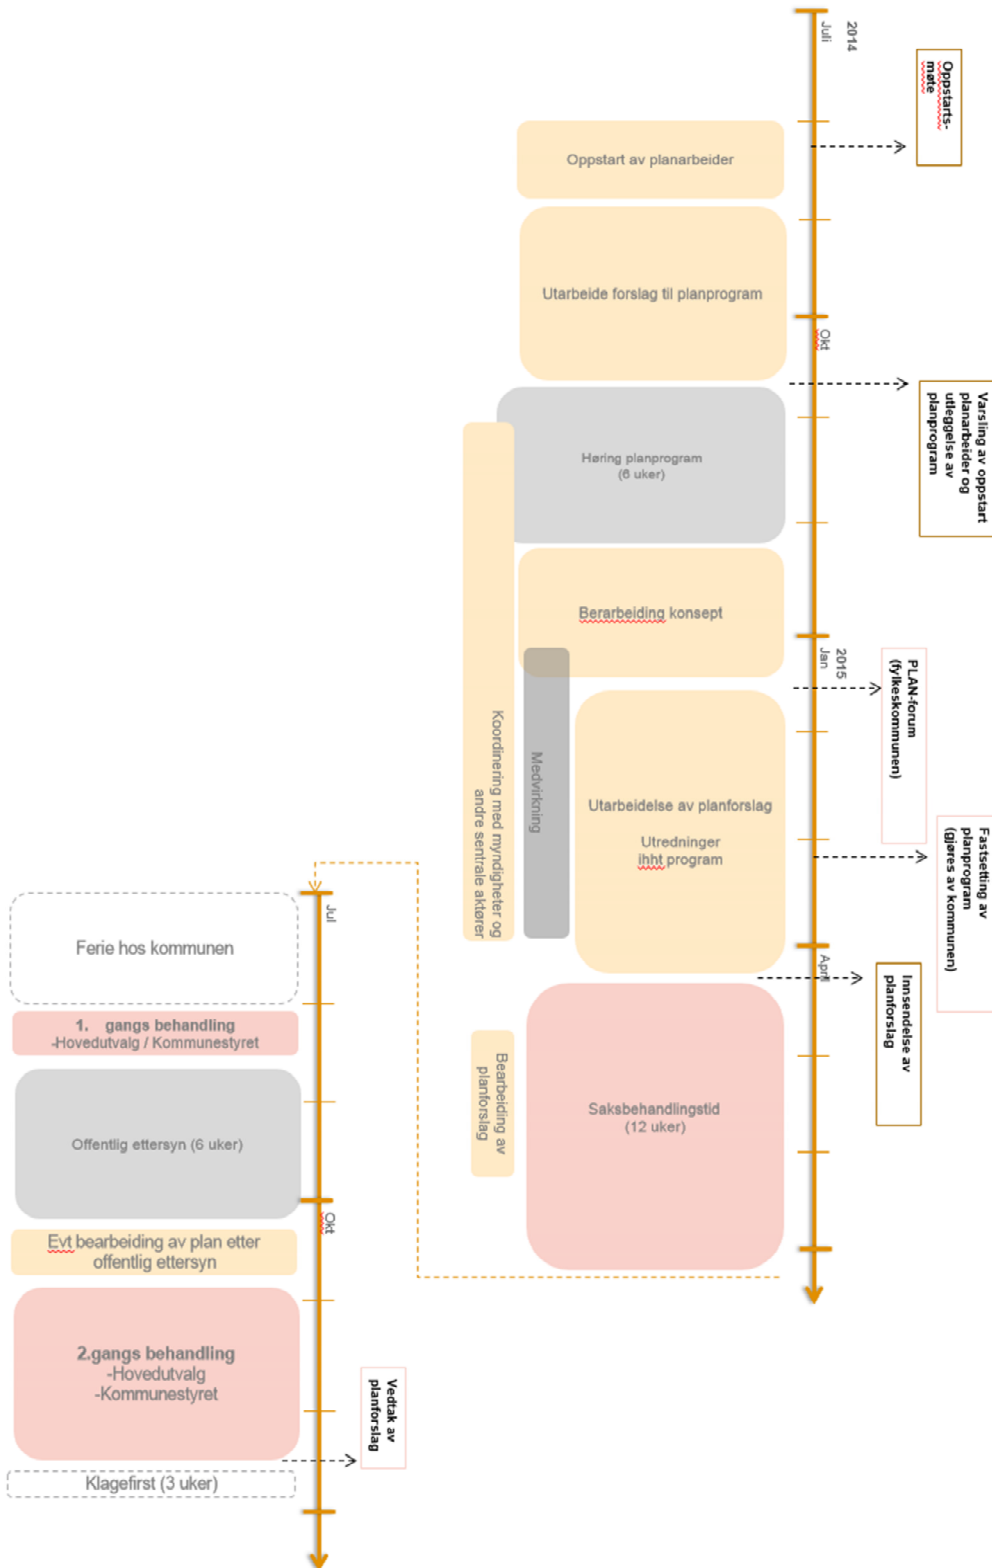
2014
Juli

Oppstarts-møte

Oppstart av planarbeider

Utarbeide forslag til planprogram

Okt

Varsling av oppstart planarbeider og utleggelse av planprogram

Høring planprogram
(6 uker)

Koordinering med myndigheter og andre sentrale aktører

Berarbeiding konsept

2015
Jan

PLAN-forum (fylkeskommunen)

Medvirkning

Utarbeidelse av planforslag

Utredninger ihht program

Fastsetting av planprogram (gjøres av kommunen)

April

Innsendelse av planforslag

Bearbeiding av planforslag

Saksbehandlingstid
(12 uker)

Jul

Ferie hos kommunen

1. gangs behandling
-Hovedutvalg / Kommunestyret

Offentlig ettersyn (6 uker)

Okt

Evt bearbeiding av plan etter offentlig ettersyn

2.gangs behandling
-Hovedutvalg
-Kommunestyret

Vedtak av planforslag

Klagefirst (3 uker)